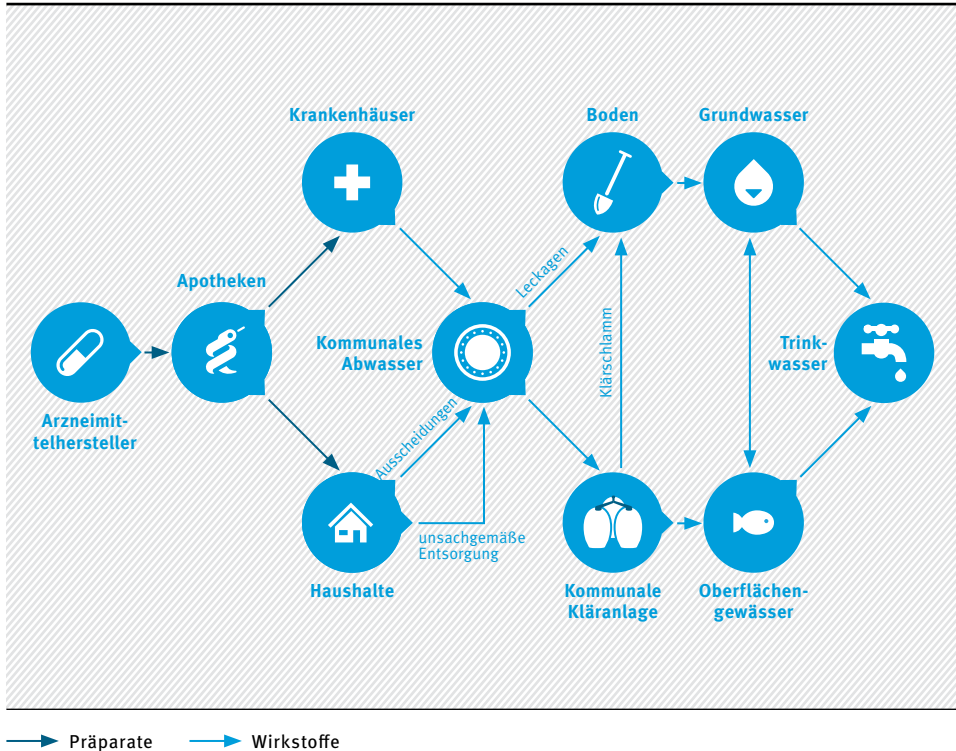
Krankenhäuser

Boden

Grundwasser

Apotheken

Leckagen

Kommunales Abwasser

Klärschlamm

Trinkwasser

Arzneimittelhersteller

Ausscheidungen

unsachgemäße Entsorgung

Haushalte

Kommunale Kläranlage

Oberflächengewässer

Präparate

Wirkstoffe